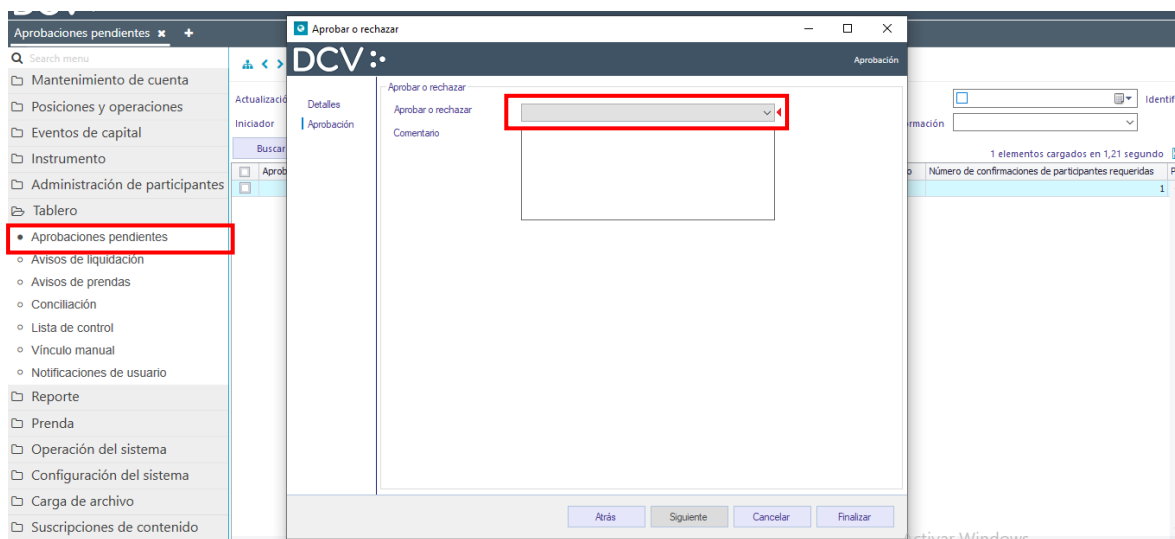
Aprobaciones pendientes ✖ ✚

Search menu
Mantenimiento de cuenta
Posiciones y operaciones
Eventos de capital
Instrumento
Administración de participantes
Tablero
Aprobaciones pendientes
Avisos de liquidación
Avisos de prendas
Conciliación
Lista de control
Vínculo manual
Notificaciones de usuario
Reporte
Prenda
Operación del sistema
Configuración del sistema
Carga de archivo
Suscripciones de contenido

Actualizació
Iniciador
Buscar
Aprob

Identif
rmación
1 elementos cargados en 1,21 segundo
Número de confirmaciones de participantes requeridas
1

Aprobar o rechazar
DCV
Aprobación
Detalles
Aprobación
Aprobar o rechazar
Aprobar o rechazar
Comentario
Atrás
Siguiente
Cancelar
Finalizar

ctivar Windows